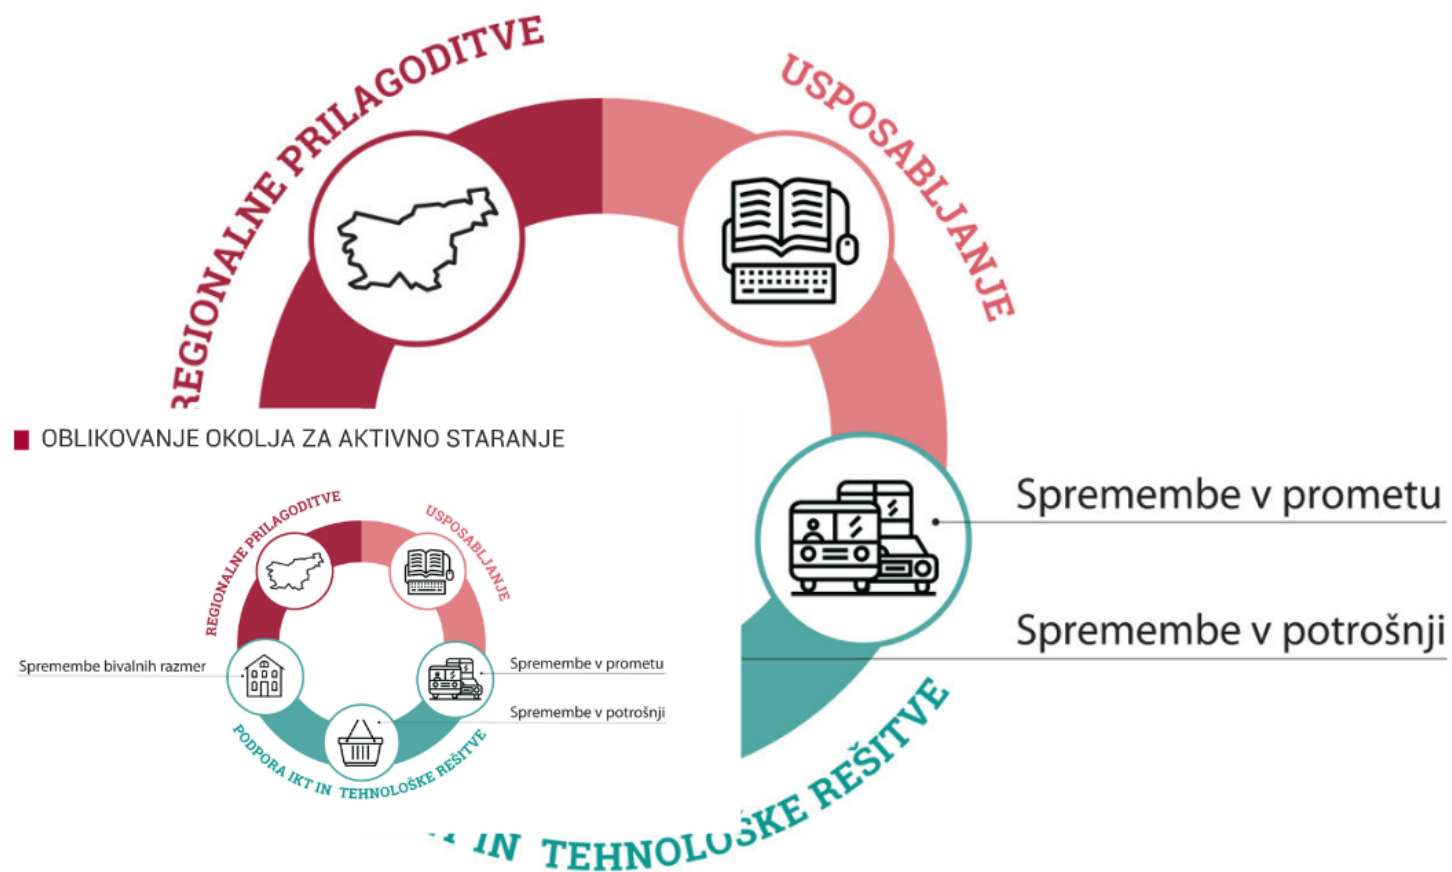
REGIONALNE PRILAGODITVE

USPOSABLJANJE

OBLIKOVANJE OKOLJA ZA AKTIVNO STARANJE

REGIONALNE PRILAGODITVE

USPOSABLJANJE

Spremembe bivalnih razmer

Spremembe v prometu

Spremembe v potrošnji

PODPORA IKT IN TEHNOLOŠKE REŠITVE

Spremembe v prometu

Spremembe v potrošnji

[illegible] IN TEHNOLOŠKE REŠITVE